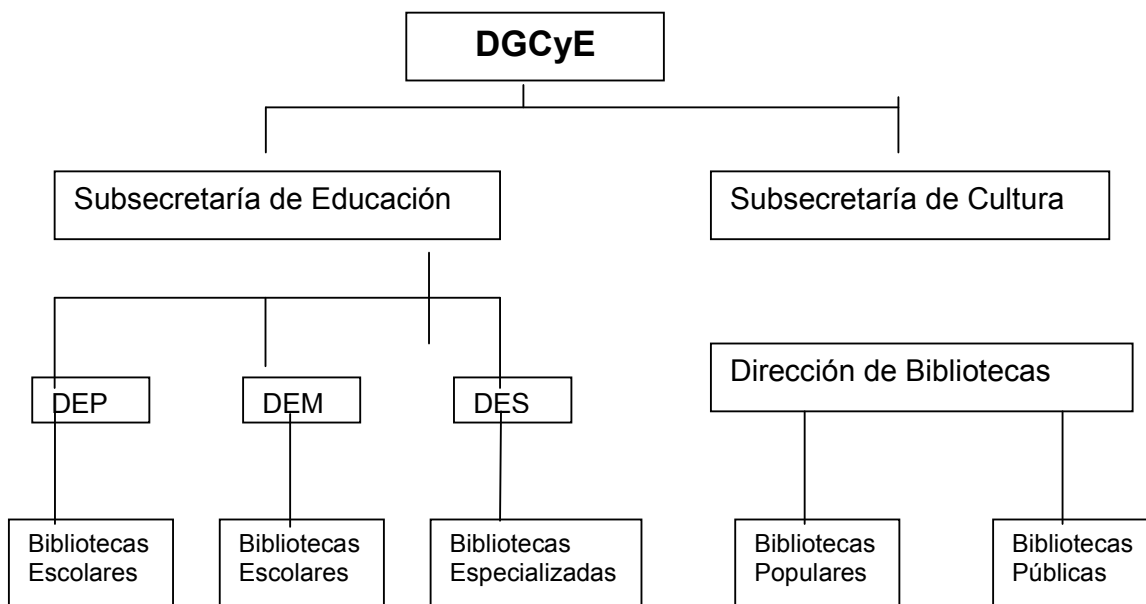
DGCyE

Subsecretaría de Educación

Subsecretaría de Cultura

DEP

DEM

DES

Dirección de Bibliotecas

Bibliotecas Escolares

Bibliotecas Escolares

Bibliotecas Especializadas

Bibliotecas Populares

Bibliotecas Públicas